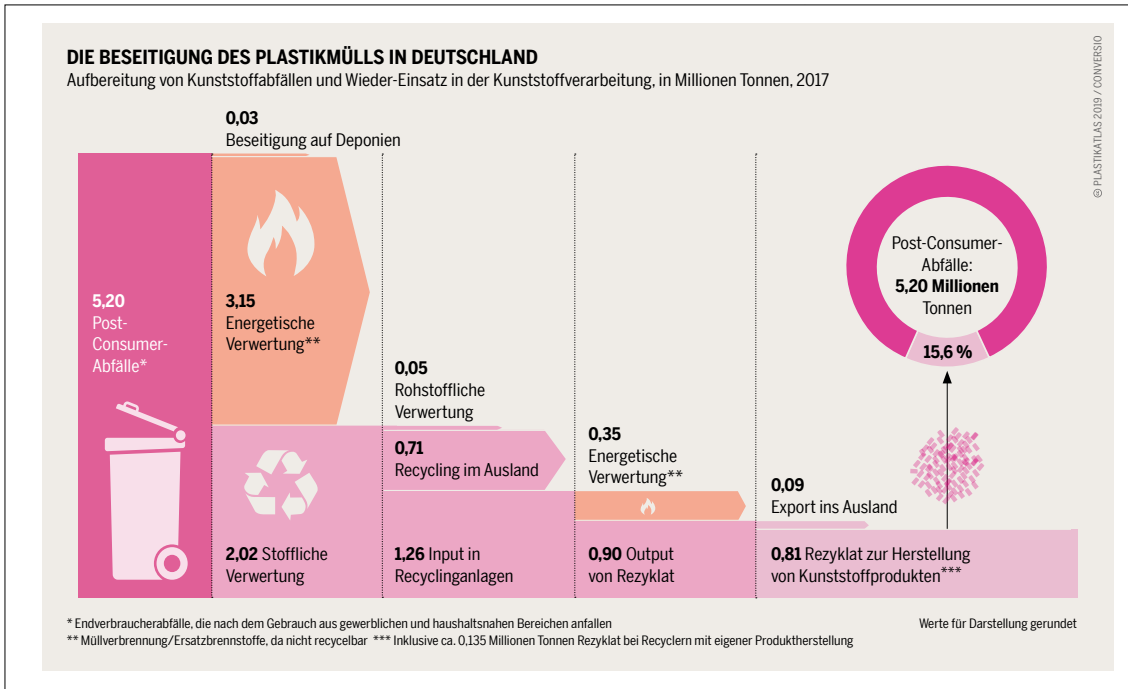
DIE BESEITIGUNG DES PLASTIKMÜLLS IN DEUTSCHLAND
Aufbereitung von Kunststoffabfällen und Wieder-Einsatz in der Kunststoffverarbeitung, in Millionen Tonnen, 2017

© PLASTIKATLAS 2019 / CONVERSIO

0,03
Beseitigung auf Deponien

5,20
Post-Consumer-Abfälle*

3,15
Energetische Verwertung**

0,05
Rohstoffliche Verwertung

0,71
Recycling im Ausland

0,35
Energetische Verwertung**

0,09
Export ins Ausland

Post-Consumer-Abfälle:
5,20 Millionen Tonnen

15,6 %

2,02 Stoffliche Verwertung

1,26 Input in Recyclinganlagen

0,90 Output von Rezyklat

0,81 Rezyklat zur Herstellung von Kunststoffprodukten***

* Endverbraucherabfälle, die nach dem Gebrauch aus gewerblichen und haushaltsnahen Bereichen anfallen
** Müllverbrennung/Ersatzbrennstoffe, da nicht recycelbar *** Inklusive ca. 0,135 Millionen Tonnen Rezyklat bei Recyclern mit eigener Produktherstellung

Werte für Darstellung gerundet